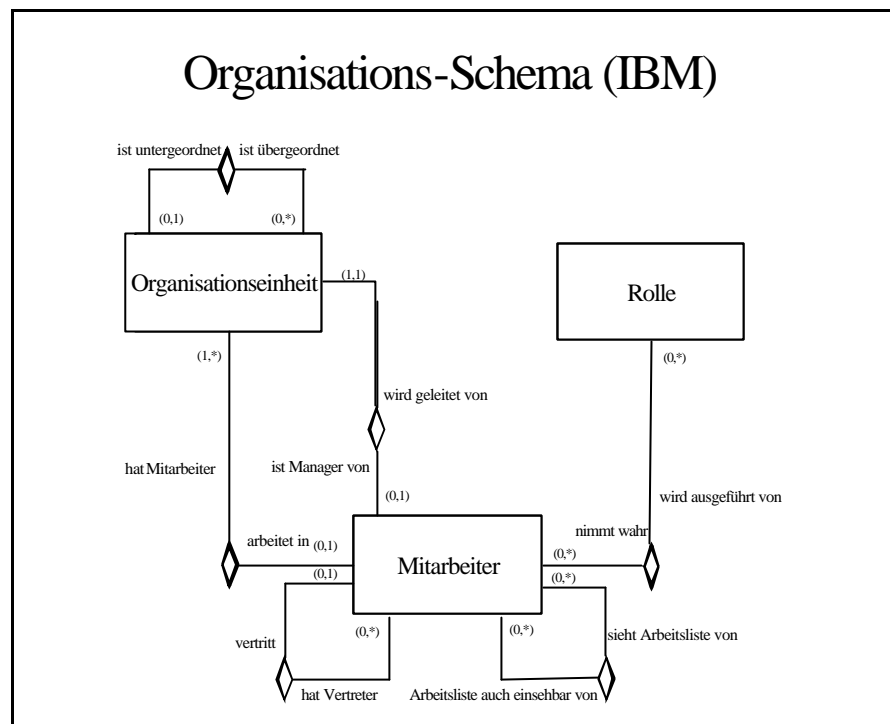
Organisations-Schema (IBM)

ist untergeordnet

ist übergeordnet

(0,1)

(0,*)

Organisationseinheit

(1,1)

Rolle

(1,*)

(0,*)

wird geleitet von

hat Mitarbeiter

ist Manager von

(0,1)

wird ausgeführt von

nimmt wahr

arbeitet in

(0,1)

(0,*)

Mitarbeiter

(0,1)

(0,*)

(0,*)

(0,*)

sieht Arbeitsliste von

vertritt

hat Vertreter

Arbeitsliste auch einsehbar von